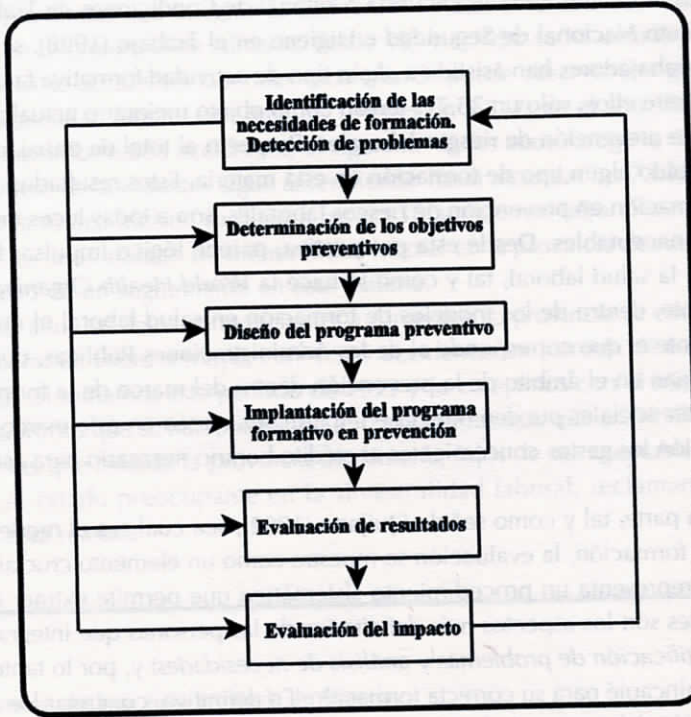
Identificación de las necesidades de formación. Detección de problemas

Determinación de los objetivos preventivos

Diseño del programa preventivo

Implantación del programa formativo en prevención

Evaluación de resultados

Evaluación del impacto